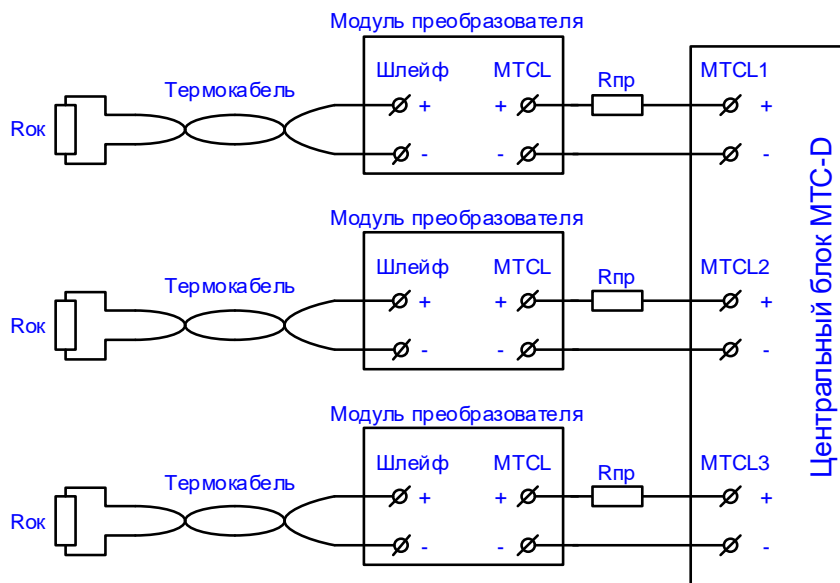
Модуль преобразователя

Шлейф MTCL

Rок Термокабель + + Rпр MTCL1 +

- - -

Модуль преобразователя

Шлейф MTCL

Rок Термокабель + + Rпр MTCL2 +

- - -

Модуль преобразователя

Шлейф MTCL

Rок Термокабель + + Rпр MTCL3 +

- - -

Центральный блок MTC-D